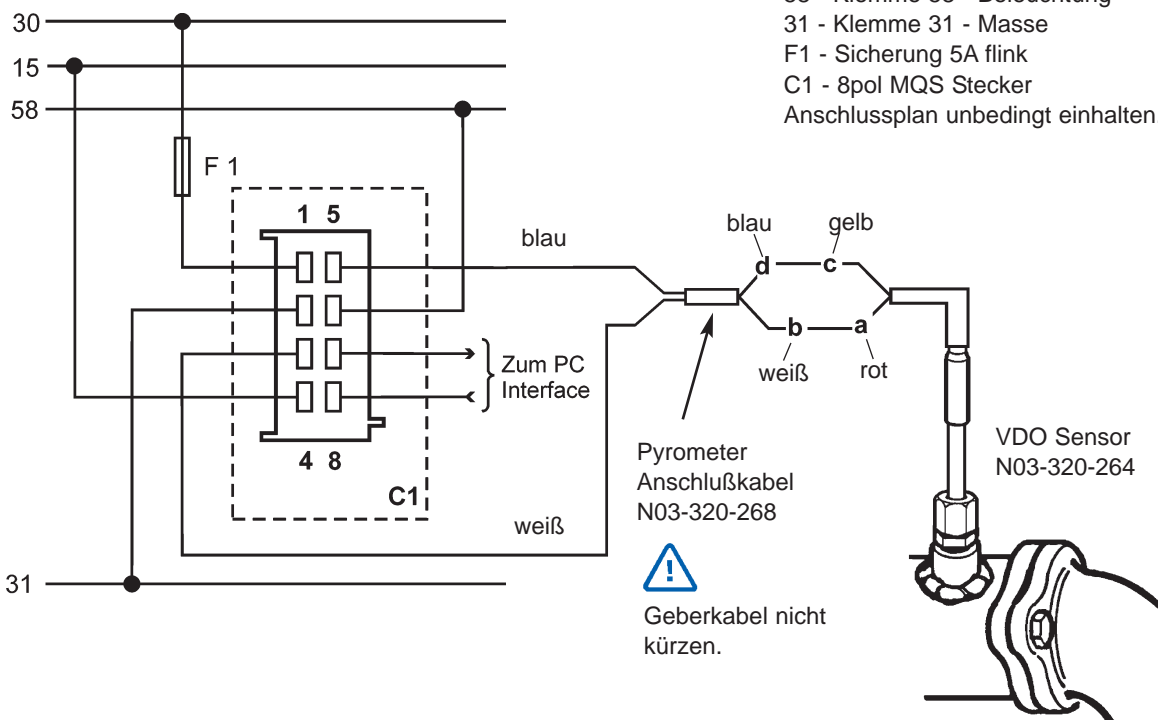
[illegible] - Klemme 58 - Beleuchtung
31 - Klemme 31 - Masse
F1 - Sicherung 5A flink
C1 - 8pol MQS Stecker
Anschlussplan unbedingt einhalten

30
15
58
F 1
1 5
4 8
C1
31
blau
weiß
Zum PC Interface
blau
gelb
d
c
b
a
weiß
rot
Pyrometer Anschlußkabel N03-320-268
VDO Sensor N03-320-264
!
Geberkabel nicht kürzen.